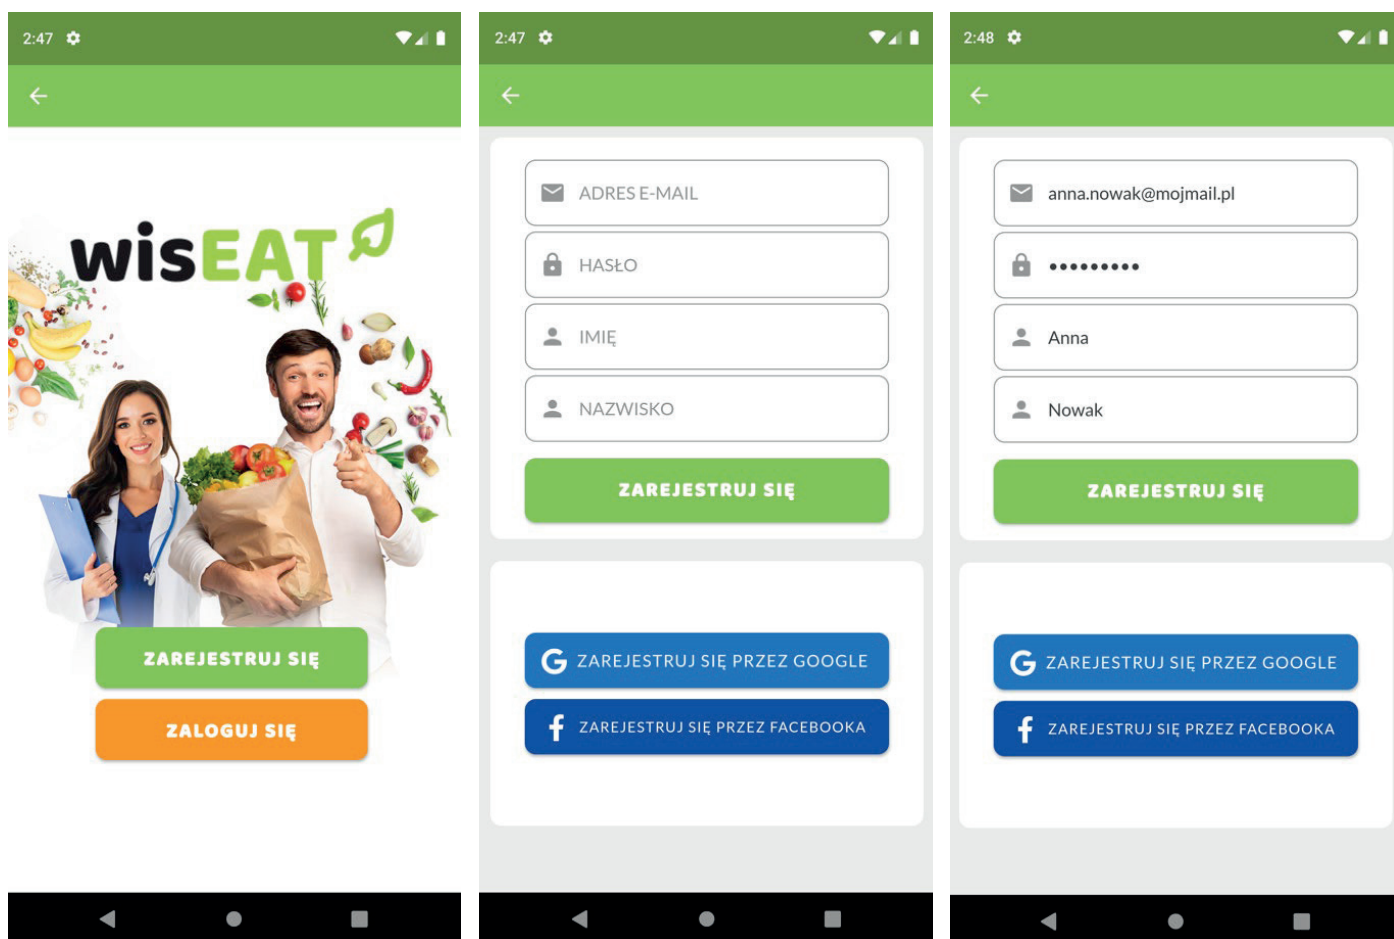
2:47

wisEAT

ZAREJESTRUJ SIĘ

ZALOGUJ SIĘ

2:47

ADRES E-MAIL

HASŁO

IMIĘ

NAZWISKO

ZAREJESTRUJ SIĘ

ZAREJESTRUJ SIĘ PRZEZ GOOGLE

ZAREJESTRUJ SIĘ PRZEZ FACEBOOKA

2:48

anna.nowak@mojmail.pl

••••••••••

Anna

Nowak

ZAREJESTRUJ SIĘ

ZAREJESTRUJ SIĘ PRZEZ GOOGLE

ZAREJESTRUJ SIĘ PRZEZ FACEBOOKA